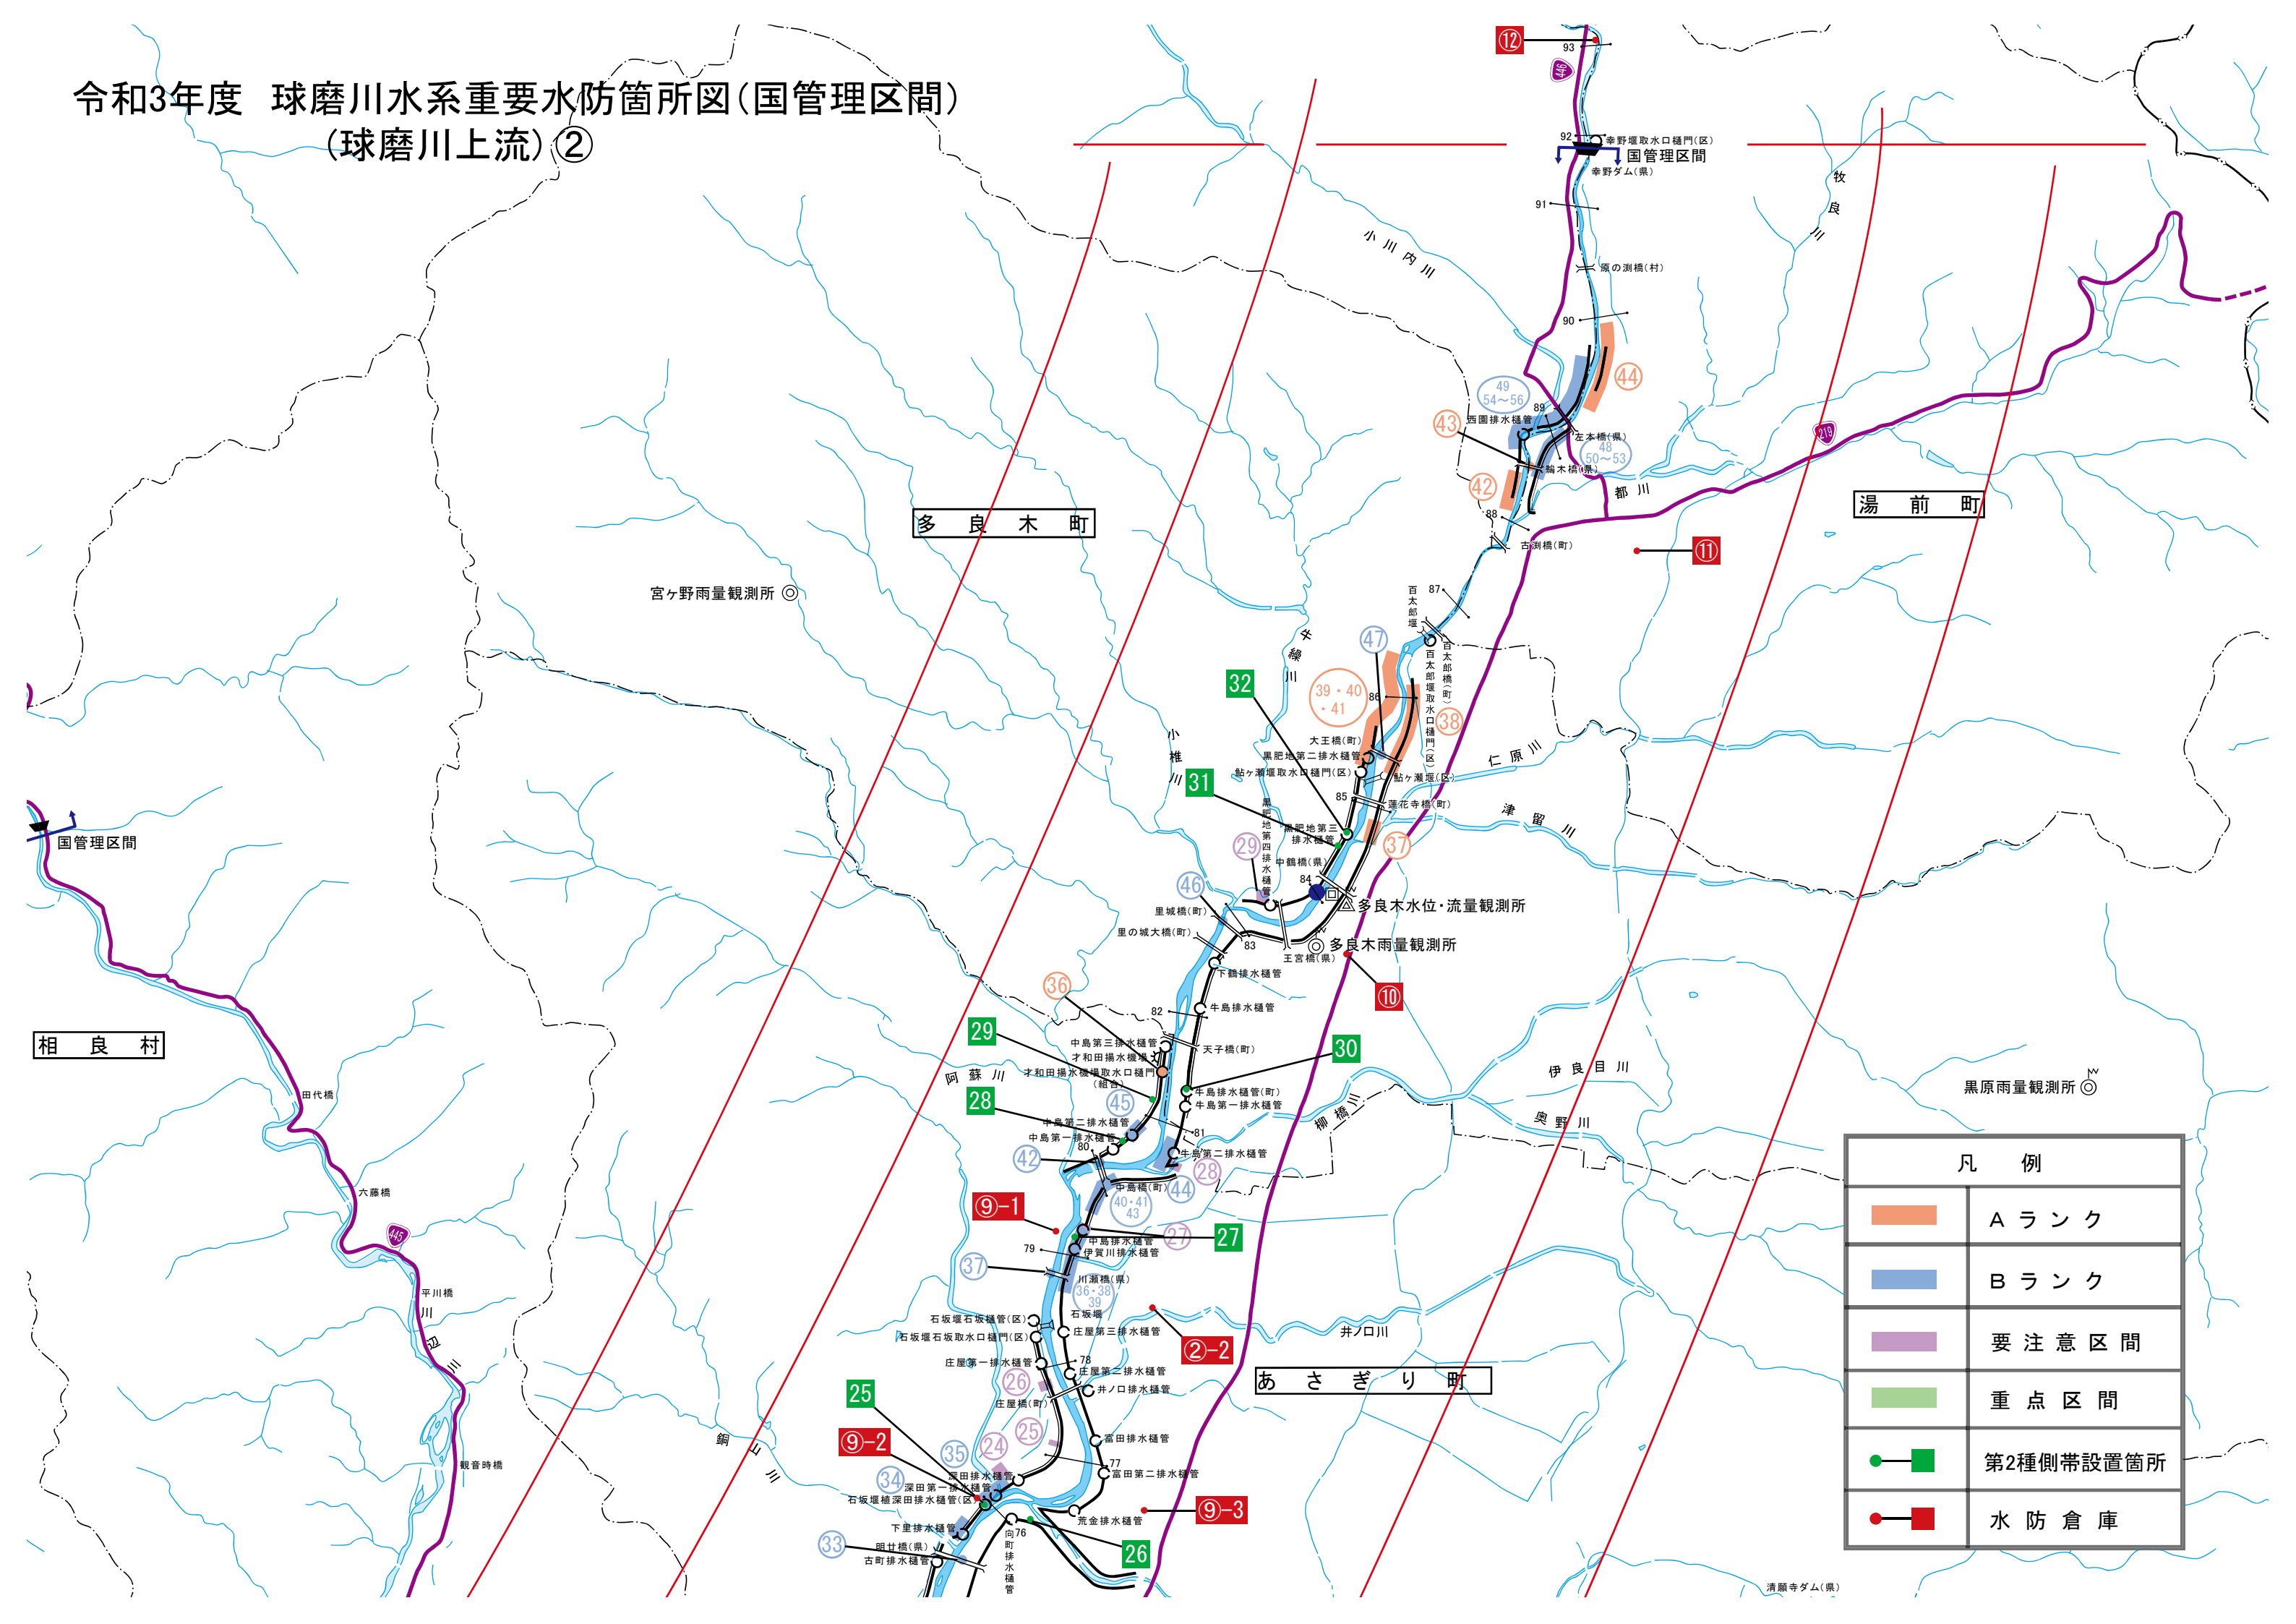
令和3年度 球磨川水系重要水防箇所図（国管理区間）
（球磨川上流）②

⑫
93
446
92
幸野堰取水口樋門（区）
国管理区間
幸野ダム（県）
91
牧良川
小川内川
藻の渕橋（村）
90
44
49
54～56
43
西園排水樋管
89
左本橋（県）
48
50～53
輪木橋（県）
219
都川
42
88
古渕橋（町）
湯前町
⑪
多良木町
宮ヶ野雨量観測所
87
百太郎堰
百太郎橋（町）
百太郎堰取水口樋門（区）
47
中槻川
32
39・40・41
86
38
大王橋（町）
黒肥地第二排水樋管
鮎ヶ瀬堰取水口樋門（区）
鮎ヶ瀬堰（区）
仁原川
小椎川
31
85
蓮花寺橋（町）
津留川
黒肥地第四排水樋管
黒肥地第三排水樋管
29
中鶴橋（県）
37
46
84
多良木水位・流量観測所
里城橋（町）
里の城大橋（町）
83
多良木雨量観測所
王宮橋（県）
下鶴排水樋管
⑩
36
82
牛島排水樋管
29
中島第三排水樋管
才和田揚水機場
天子橋（町）
30
阿蘇川
才和田揚水機場取水口樋門（組合）
牛島排水樋管（町）
牛島第一排水樋管
伊良目川
黒原雨量観測所
45
28
中島第二排水樋管
中島第一排水樋管
81
柳橋川
奥野川
80
42
牛島第二排水樋管
28
中島橋（町）
44
40・41
43
⑨-1
27
27
中島排水樋管
伊賀川排水樋管
79
37
川瀬橋（県）
36・38
39
石坂堰
石坂堰石坂樋管（区）
庄屋第三排水樋管
井ノ口川
石坂堰石坂取水口樋門（区）
②-2
庄屋第一排水樋管
78
庄屋第二排水樋管
26
井ノ口排水樋管
あさぎり町
庄屋橋（町）
25
25
⑨-2
35
24
富田排水樋管
34
深田排水樋管
深田第一排水樋管
77
富田第二排水樋管
石坂堰植深田排水樋管（区）
⑨-3
下里排水樋管
荒金排水樋管
33
明廿橋（県）
76
向町排水樋管
26
古町排水樋管
清願寺ダム（県）
国管理区間
相良村
田代橋
六藤橋
445
平川橋
川辺川
観音時橋
銅山川

凡例
Aランク
Bランク
要注意区間
重点区間
第2種側帯設置箇所
水防倉庫